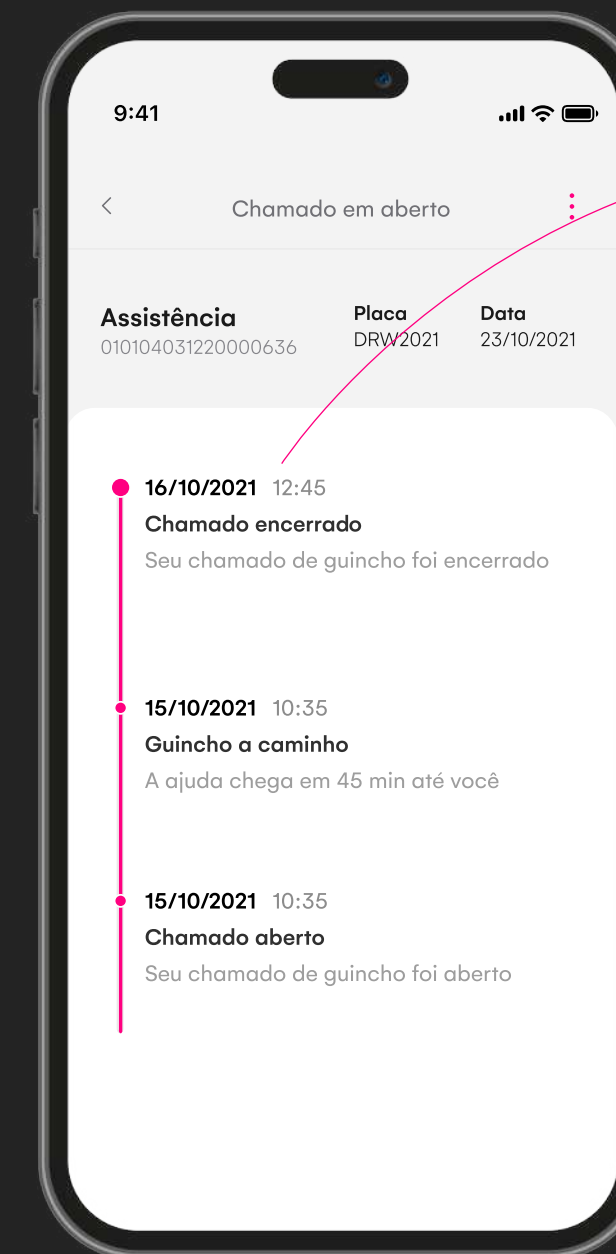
9:41

<

Chamado em aberto

Assistência
010104031220000636

Placa
DRW2021

Data
23/10/2021

16/10/2021 12:45
Chamado encerrado
Seu chamado de guincho foi encerrado

15/10/2021 10:35
Guincho a caminho
A ajuda chega em 45 min até você

15/10/2021 10:35
Chamado aberto
Seu chamado de guincho foi aberto